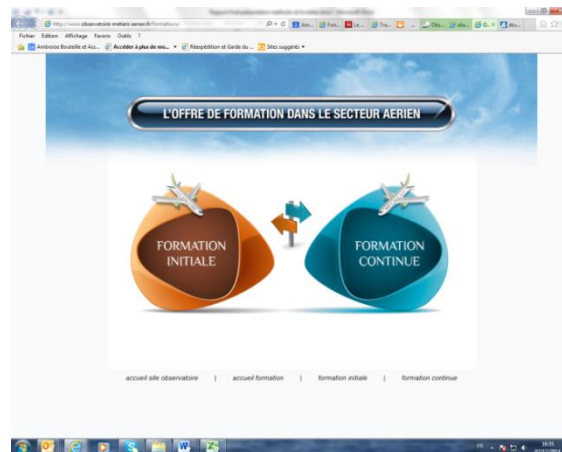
http://www.observatoire-metiers-aerien.fr/formations/

Fichier Edition Affichage Favoris Outils ?

Ambroise Boutelle et Ass... Accéder à plus de mo... Réexpédition et Garde du ... Sites suggérés

L'OFFRE DE FORMATION DANS LE SECTEUR AERIEN

FORMATION INITIALE

FORMATION CONTINUE

accueil site observatoire | accueil formation | formation initiale | formation continue

16:35